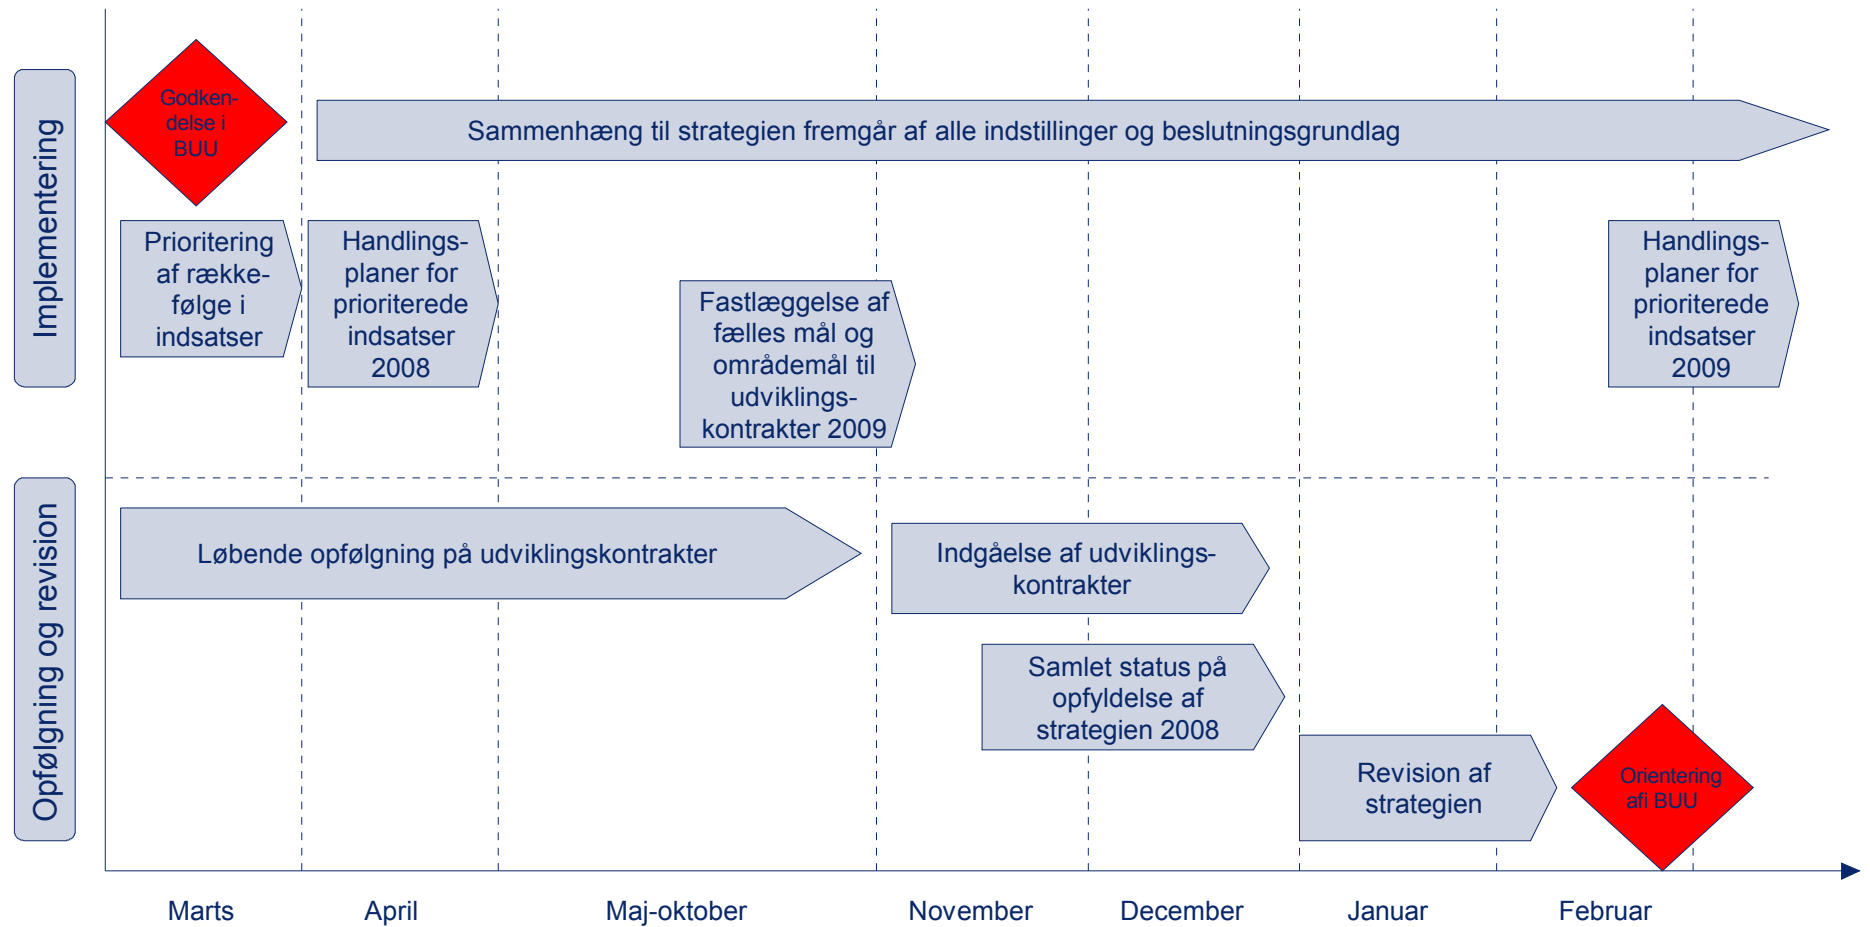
Implementering

Godkendelse i BUU

Sammenhæng til strategien fremgår af alle indstillinger og beslutningsgrundlag

Prioritering af rækkefølge i indsatser

Handlingsplaner for prioriterede indsatser 2008

Fastlæggelse af fælles mål og områdemål til udviklingskontrakter 2009

Handlingsplaner for prioriterede indsatser 2009

Opfølgning og revision

Løbende opfølgning på udviklingskontrakter

Indgåelse af udviklingskontrakter

Samlet status på opfyldelse af strategien 2008

Revision af strategien

Orientering afi BUU

Marts

April

Maj-oktober

November

December

Januar

Februar